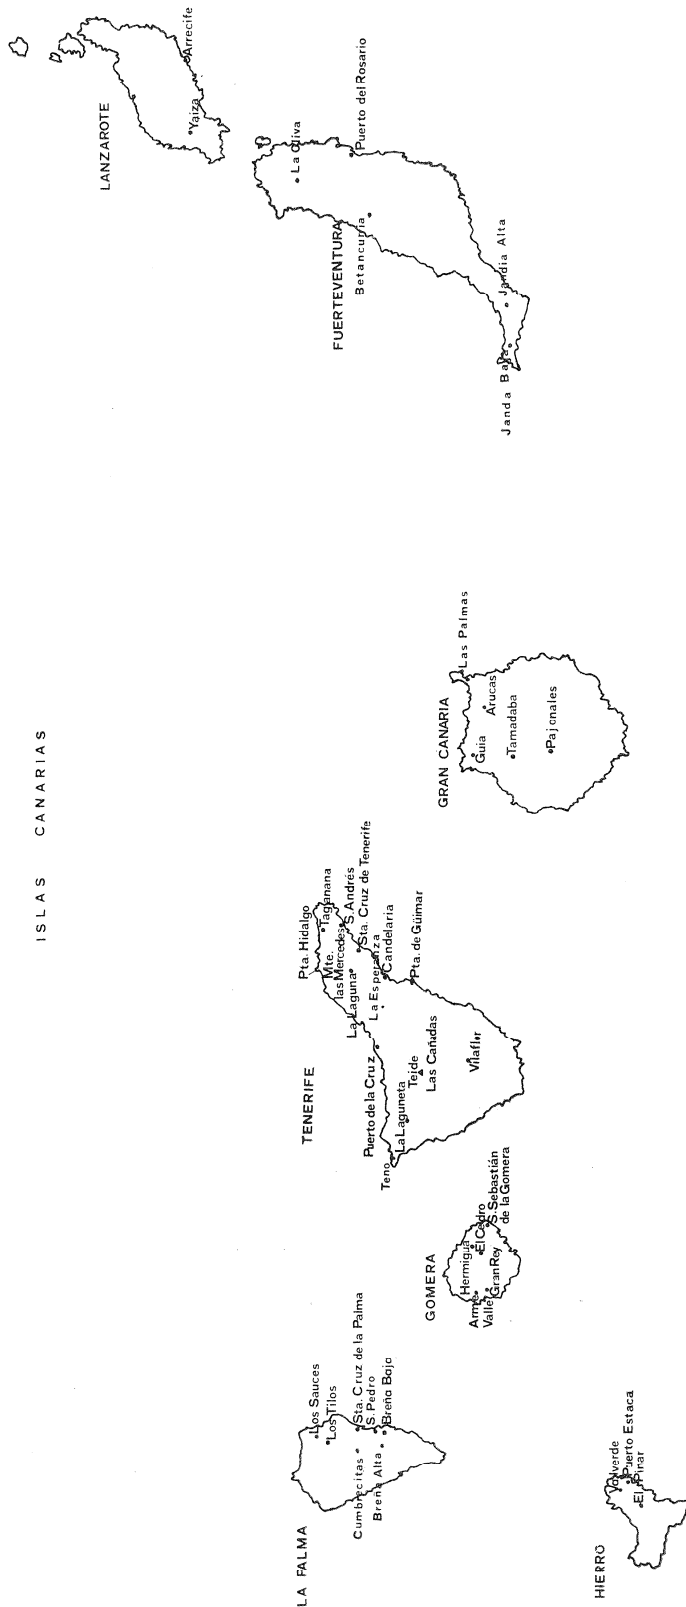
ISLAS CANARIAS

LANZAROTE
Arrecife
Yaiza

FUERTEVENTURA
La Oliva
Puerto del Rosario
Betancuria
Jandia Alta
Janda Baja

GRAN CANARIA
Las Palmas
Arucas
Guia
Tamadaba
Pajonales

TENERIFE
Pta. Hidalgo
Taganana
Mte. las Mercedes
S. Andrés
Sta. Cruz de Tenerife
La Laguna
La Esperanza
Candelaria
Pta. de Güimar
Puerto de la Cruz
Teide
Las Cañadas
Vilaflor
La Laguneta
Teno

GOMERA
S. Sebastián de la Gomera
El Cedro
Hermigua
Arure
Valle
Gran Rey

LA PALMA
Los Sauces
Los Tilos
Sta. Cruz de la Palma
S. Pedro
Breña Bajo
Cumbrecitas
Breña Alta

HIERRO
Valverde
Puerto Estaca
El Pinar